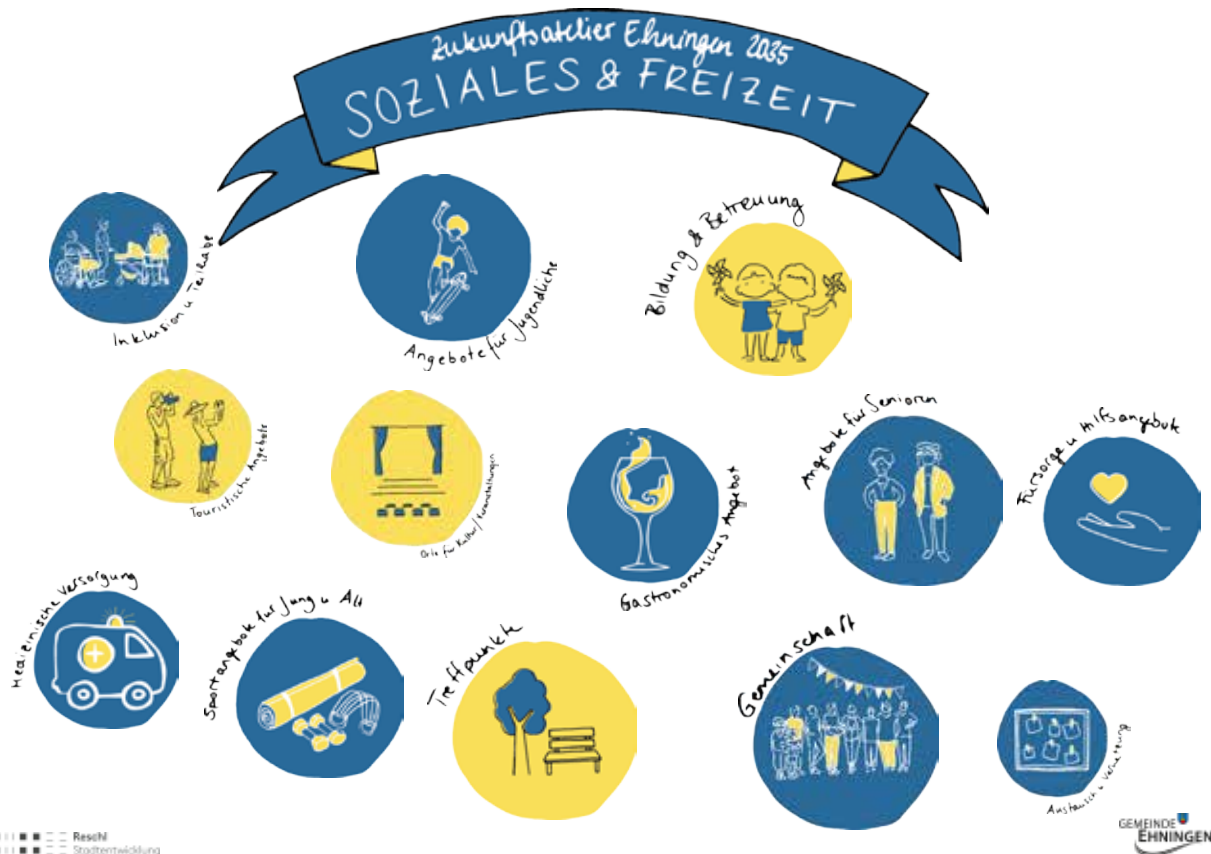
Zukunftsatelier Ehningen 2035
SOZIALES & FREIZEIT

Inklusion u. Teilhabe

Angebote für Jugendliche

Bildung & Betreuung

Touristische Angebote

Orte für Kultur/Veranstaltungen

Gastronomisches Angebot

Angebote für Senioren

Fürsorge u. Hilfsangebot

Medizinische Versorgung

Sportangebot für Jung u. Alt

Treffpunkte

Gemeinschaft

Austausch u. Vernetzung

Reschl Stadtentwicklung

GEMEINDE EHNINGEN